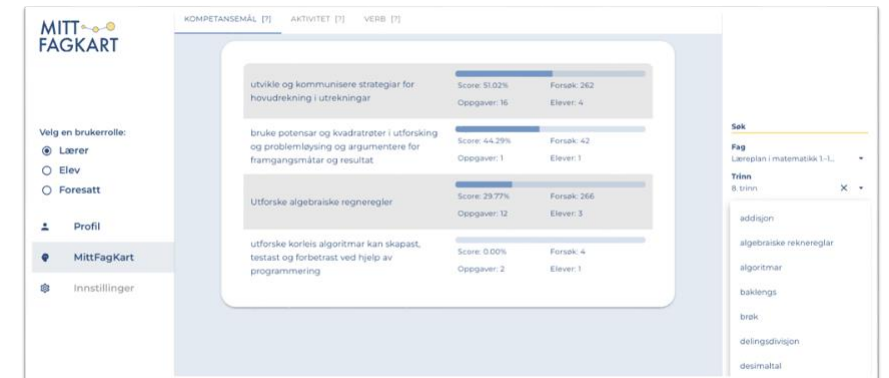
MITT FAGKART

KOMPETANSEMÅL [?] AKTIVITET [?] VERB [?]

Velg en brukerrolle:
Lærer
Elev
Foresatt

Profil
MittFagKart
Innstillinger

| | | |
|---|---|---|
| utvikle og kommunisere strategiar for hovudrekning i utrekningar | Score: 51.02% Oppgaver: 16 | Forsøk: 262 Elever: 4 |
| bruke potensar og kvadratrøter i utforsking og problemløysing og argumentere for framgangsmåtar og resultat | Score: 44.29% Oppgaver: 1 | Forsøk: 42 Elever: 1 |
| Utforske algebraiske regneregler | Score: 29.77% Oppgaver: 12 | Forsøk: 266 Elever: 3 |
| utforske korleis algoritmar kan skapast, testast og forbetrast ved hjelp av programmering | Score: 0.00% Oppgaver: 2 | Forsøk: 4 Elever: 1 |

Søk
Fag
Læreplan i matematikk 1.-1...
Trinn
8. trinn

addisjon
algebraiske rekneregler
algoritmar
baklengs
brøk
delingsdivisjon
desimaltal